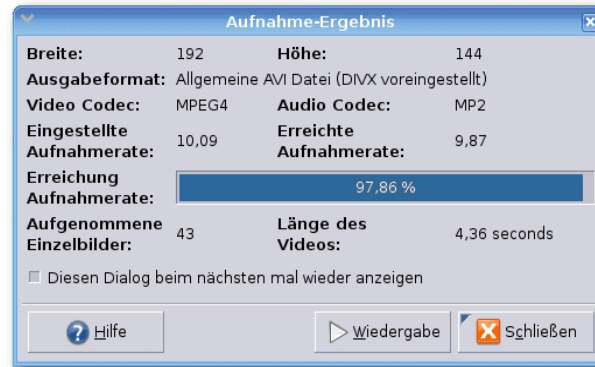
Aufnahme-Ergebnis

Breite: 192 Höhe: 144

Ausgabeformat: Allgemeine AVI Datei (DIVX voreingestellt)

Video Codec: MPEG4 Audio Codec: MP2

Eingestellte Aufnahmerate: 10,09 Erreichte Aufnahmerate: 9,87

Erreichung Aufnahmerate: 97,86 %

Aufgenommene Einzelbilder: 43 Länge des Videos: 4,36 seconds

Diesen Dialog beim nächsten mal wieder anzeigen

Hilfe

Wiedergabe

Schließen